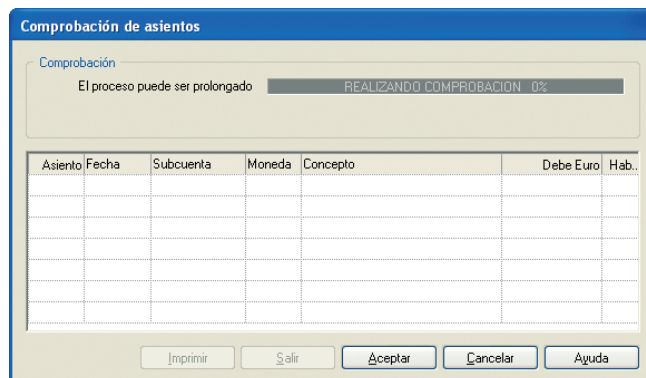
Comprobación de asientos

Comprobación

El proceso puede ser prolongado

REALIZANDO COMPROBACION 0%

| Asiento | Fecha | Subcuenta | Moneda | Concepto | Debe Euro | Hab... |
|---|---|---|---|---|---|---|
| | | | | | | |

Imprimir Salir Aceptar Cancelar Ayuda